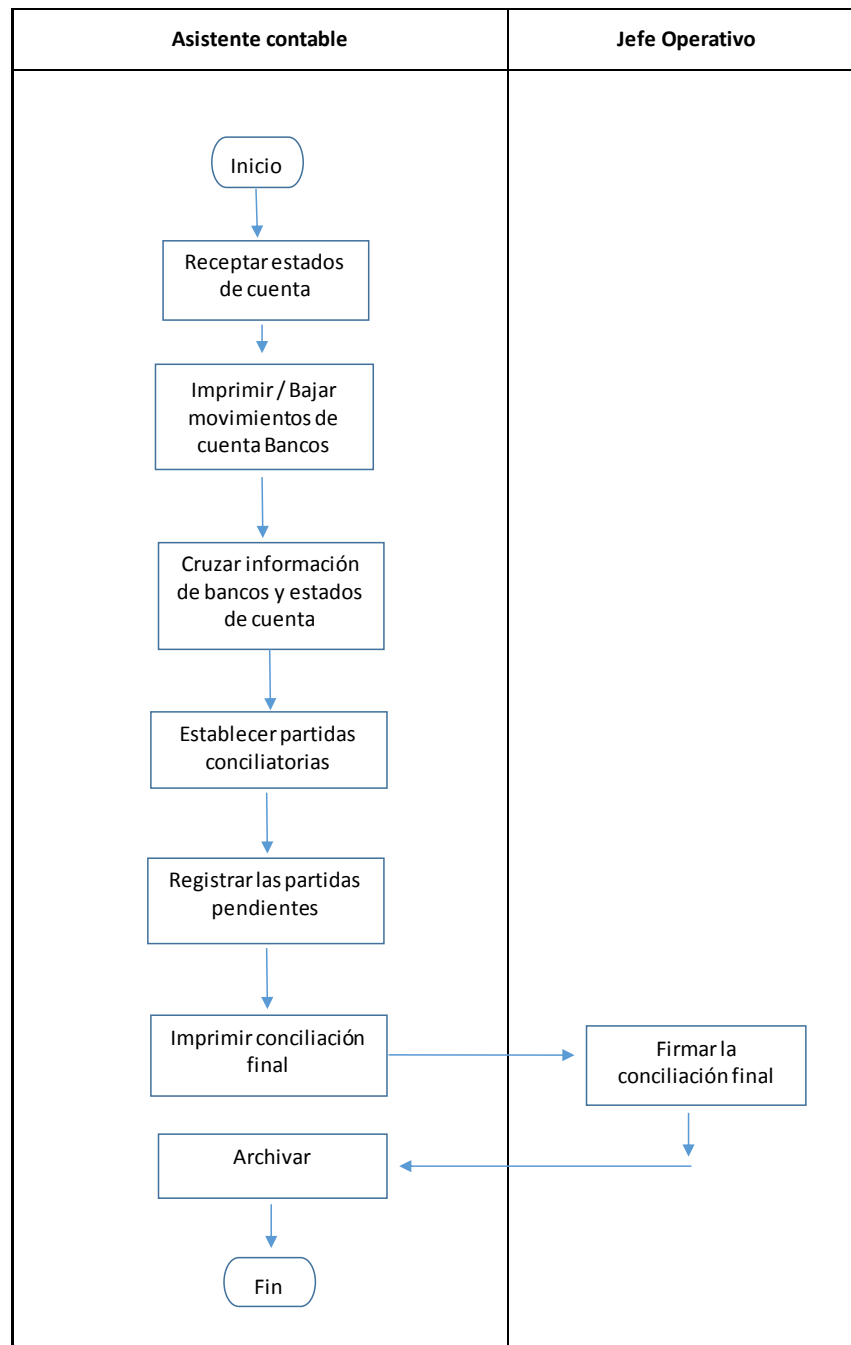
| Asistente contable | Jefe Operativo |
|---|---|

Inicio

Receptar estados de cuenta

Imprimir / Bajar movimientos de cuenta Bancos

Cruzar información de bancos y estados de cuenta

Establecer partidas conciliatorias

Registrar las partidas pendientes

Imprimir conciliación final

Firmar la conciliación final

Archivar

Fin